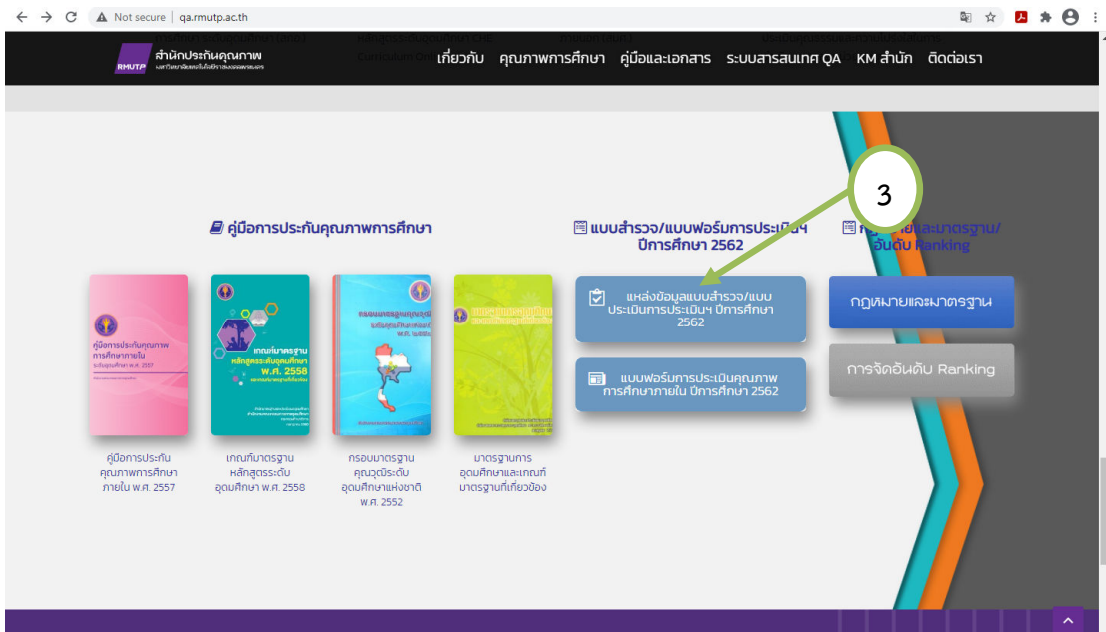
Not secure | qa.rmutp.ac.th

RMUTP สำนักประกันคุณภาพ

เกี่ยวกับ คุณภาพการศึกษา คู่มือและเอกสาร ระบบสารสนเทศ QA KM สำนัก ติดต่อเรา

3

คู่มือการประกันคุณภาพการศึกษา

แบบสำรวจ/แบบฟอร์มการประเมินฯ ปีการศึกษา 2562

กฎหมายและมาตรฐาน/อันดับ Ranking

คู่มือการประกันคุณภาพการศึกษาภายใน

เกณฑ์มาตรฐานหลักสูตรระดับอุดมศึกษา พ.ศ. 2558

แหล่งข้อมูลแบบสำรวจ/แบบประเมินการประเมินฯ ปีการศึกษา 2562

แบบฟอร์มการประเมินคุณภาพการศึกษาภายใน ปีการศึกษา 2562

กฎหมายและมาตรฐาน

การจัดอันดับ Ranking

คู่มือการประกันคุณภาพการศึกษาภายใน พ.ศ. 2557

เกณฑ์มาตรฐานหลักสูตรระดับอุดมศึกษา พ.ศ. 2558

กรอบมาตรฐานคุณวุฒิระดับอุดมศึกษาแห่งชาติ พ.ศ. 2552

มาตรฐานการอุดมศึกษาและเกณฑ์มาตรฐานที่เกี่ยวข้อง